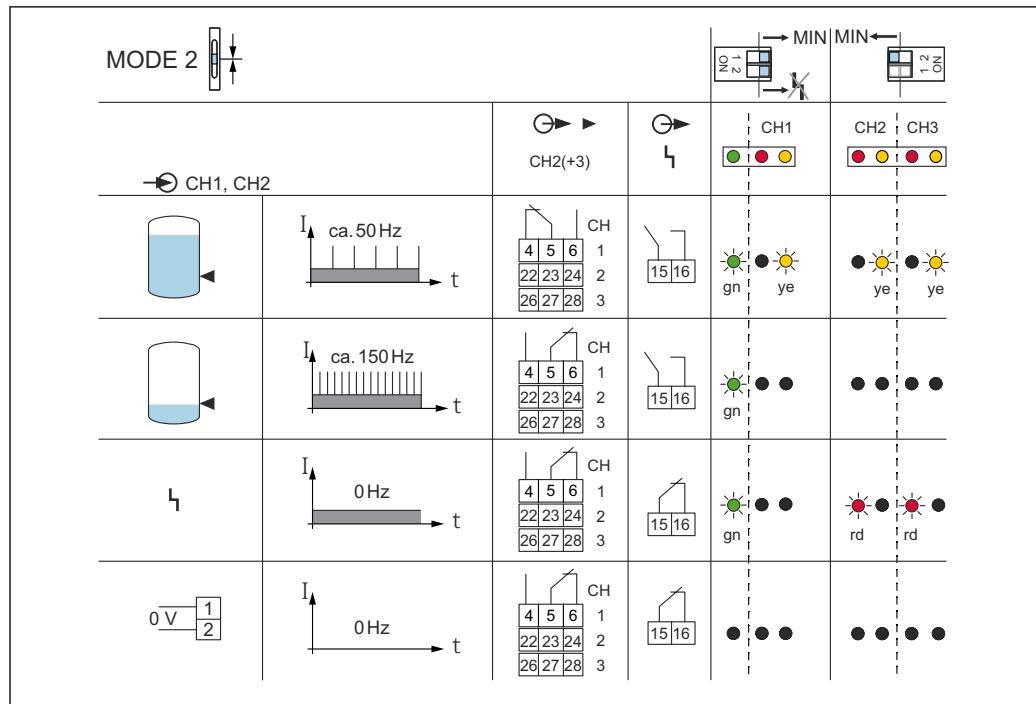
MODE 2

MIN
MIN
ON 1 2
ON 1 2

| CH1, CH2 | | CH2(+3) | ϟ | CH1 | CH2 CH3 |
|---|---|---|---|---|---|
| | I ca. 50 Hz t | CH 4 5 6 1 22 23 24 2 26 27 28 3 | 15 16 | gn ye | ye ye |
| | I ca. 150 Hz t | CH 4 5 6 1 22 23 24 2 26 27 28 3 | 15 16 | gn | |
| ϟ | I 0 Hz t | CH 4 5 6 1 22 23 24 2 26 27 28 3 | 15 16 | gn | rd rd |
| 0 V 1 2 | I 0 Hz t | CH 4 5 6 1 22 23 24 2 26 27 28 3 | 15 16 | | |